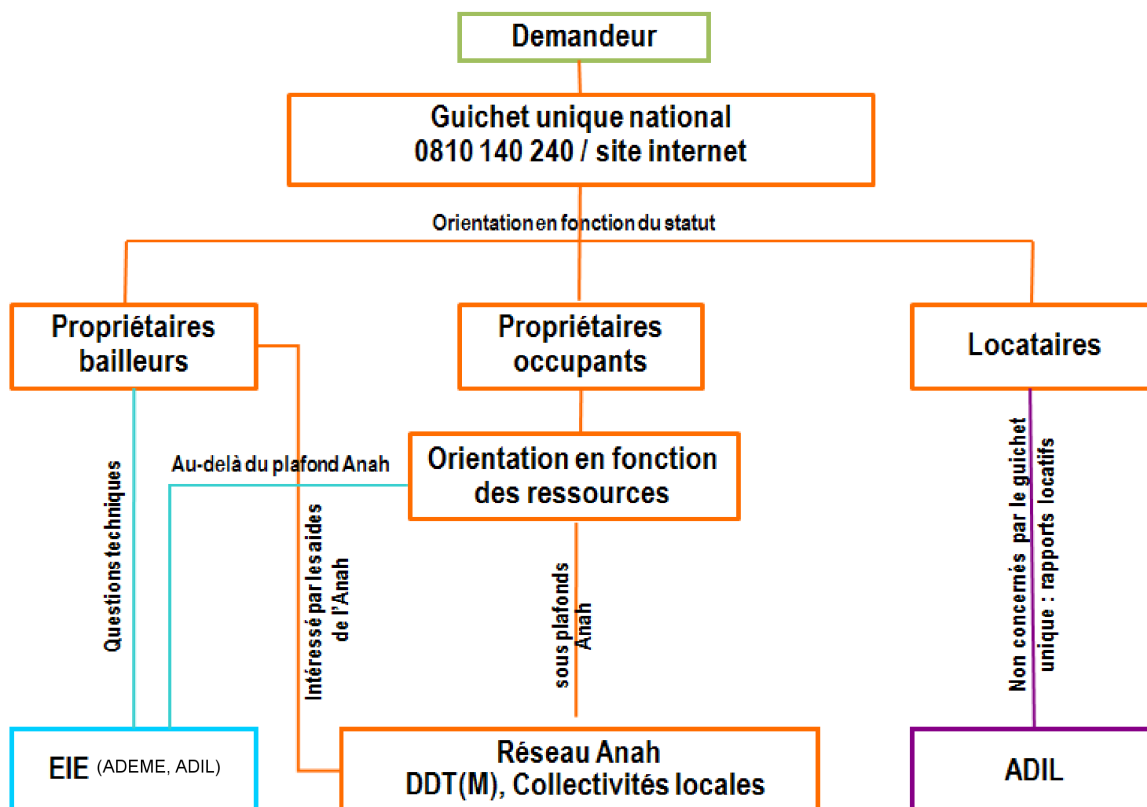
Demandeur

Guichet unique national
0810 140 240 / site internet

Orientation en fonction du statut

Propriétaires bailleurs

Propriétaires occupants

Locataires

Orientation en fonction des ressources

Au-delà du plafond Anah

Questions techniques

Intéressé par les aides de l'Anah

sous plafonds Anah

Non concernés par le guichet unique : rapports locatifs

EIE (ADEME, ADIL)

Réseau Anah
DDT(M), Collectivités locales

ADIL